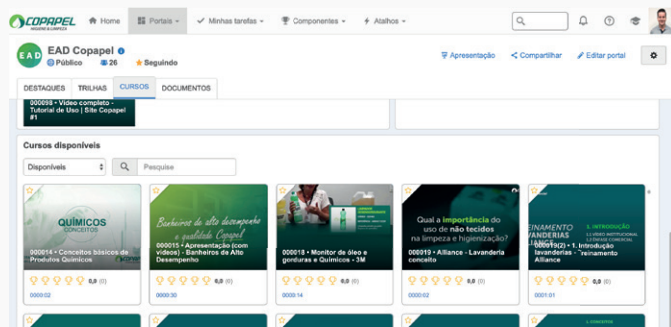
COPAPEL
HIGIENE & LIMPEZA

Home Portais Minhas tarefas Componentes Atalhos

EAD Copapel
Público 26 Seguindo

Apresentação Compartilhar Editar portal

DESTAQUES TRILHAS CURSOS DOCUMENTOS

000098 • Vídeo completo - Tutorial de Uso | Site Copapel #1

Cursos disponíveis

Disponíveis
Pesquise

QUÍMICOS
CONCEITOS
000014 • Conceitos básicos de Produtos Químicos
0,0 (0)
0000:02

Banheiros de alto desempenho e qualidade Copapel
000015 • Apresentação (com vídeos) - Banheiros de Alto Desempenho
0,0 (0)
0000:30

000018 • Monitor de óleo e gorduras e Químicos - 3M
0,0 (0)
0000:14

Qual a importância do uso de não tecidos na limpeza e higienização?
000019 • Alliance - Lavanderia conceito
0,0 (0)
0000:02

EINAMENTO LAVANDERIA
1. INTRODUÇÃO
000019(2) • 1. Introdução lavanderias - Treinamento Alliance
0,0 (0)
0000:01